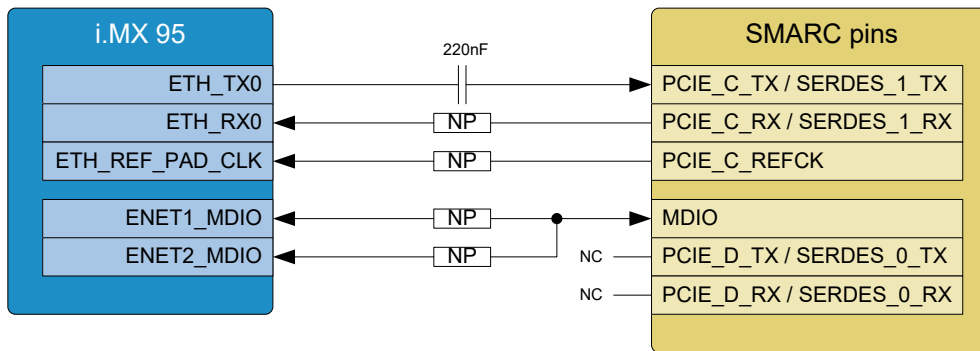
i.MX 95

ETH_TX0
ETH_RX0
ETH_REF_PAD_CLK
ENET1_MDIO
ENET2_MDIO

220nF
NP
NP
NP
NP
NC
NC

SMARC pins

PCIE_C_TX / SERDES_1_TX
PCIE_C_RX / SERDES_1_RX
PCIE_C_REFCK
MDIO
PCIE_D_TX / SERDES_0_TX
PCIE_D_RX / SERDES_0_RX